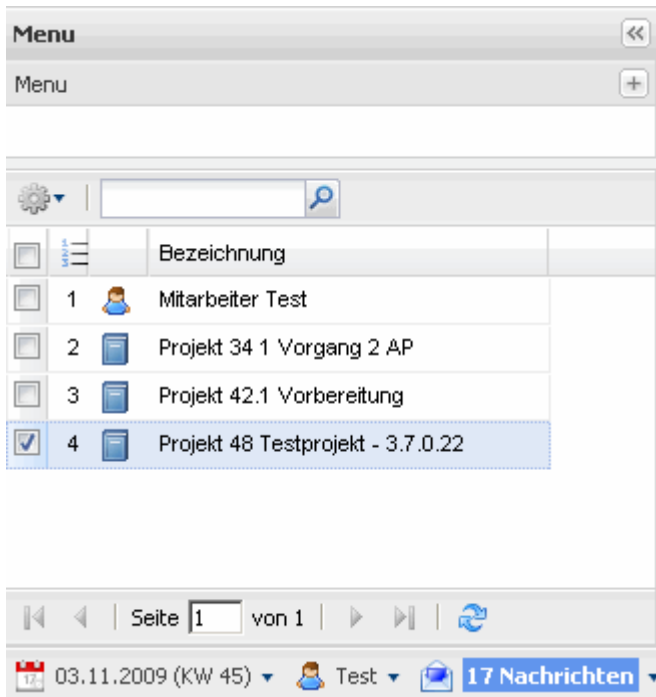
Menu

Menu

| | | | Bezeichnung |
|---|---|---|---|
| | 1 | | Mitarbeiter Test |
| | 2 | | Projekt 34 1 Vorgang 2 AP |
| | 3 | | Projekt 42.1 Vorbereitung |
| ☑ | 4 | | Projekt 48 Testprojekt - 3.7.0.22 |

Seite 1 von 1

03.11.2009 (KW 45) Test 17 Nachrichten